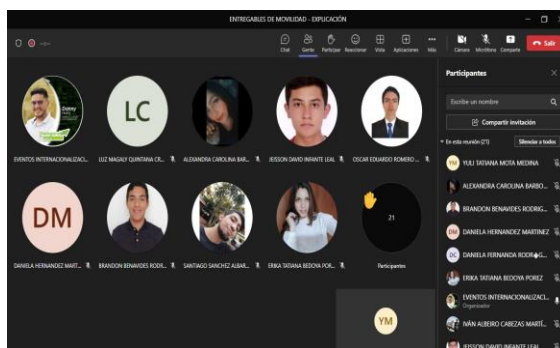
ENTREGABLES DE MOVILIDAD - EXPLICACIÓN

Chat Gente Participar Reaccionar Vista Aplicaciones Más Cámara Micrófono Compartir Salir

Participantes

Escribe un nombre

Compartir invitación

En esta reunión (21) Silenciar a todos

LC

DM

EVENTOS INTERNACIONALIZACI... LUZ MAGALY QUINTANA CR... ALEXANDRA CAROLINA BAR... JEISSON DAVID INFANTE LEAL OSCAR EDUARDO ROMERO ...

DANIELA HERNANDEZ MART... BRANDON BENAVIDES RODR... SANTIAGO SANCHEZ ALBAR... ERIKA TATIANA BEDOYA POR... Participantes

21

YM

YM YULI TATIANA MOTA MEDINA

ALEXANDRA CAROLINA BARBO...

BRANDON BENAVIDES RODRIG...

DM DANIELA HERNANDEZ MARTINEZ

DC DANIELA FERNANDA RODRIG...

ERIKA TATIANA BEDOYA POREZ

EVENTOS INTERNACIONALIZACI... Organizador

IVÁN ALBEIRO CABEZAS MARTÍ...

JEISSON DAVID INFANTE LEAL